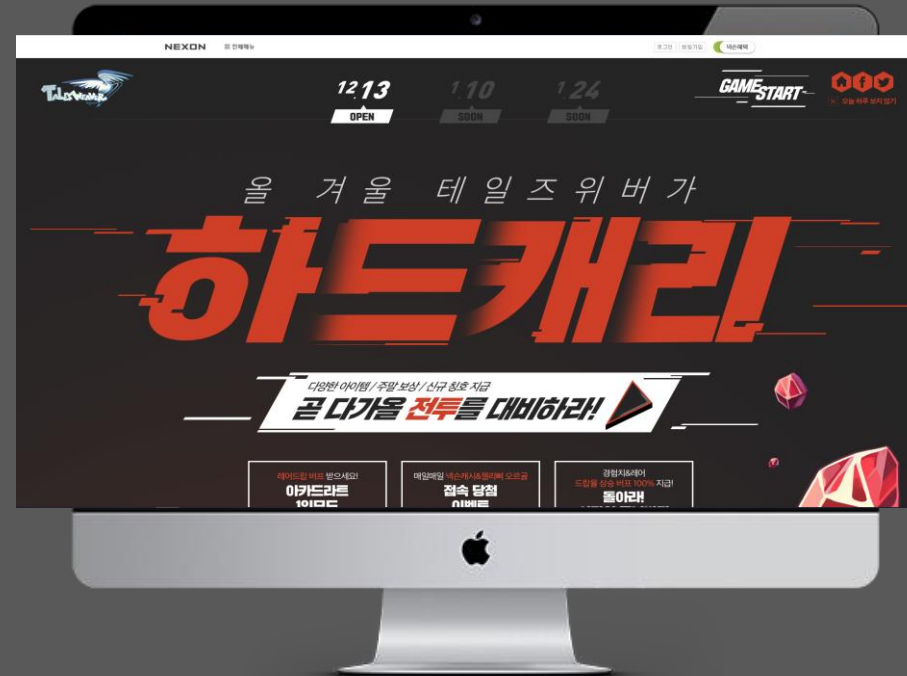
NEXON ☰ 전체메뉴

로그인 회원가입 넥슨혜택

TalesWeaver

12.13
OPEN

1.10
SOON

1.24
SOON

GAME START

오늘 하루 보지 않기

올 겨울 테일즈위버가

하드캐리!

다양한 아이템 / 주말 보상 / 신규 칭호 지급

곧 다가올 전투를 대비하라!

레어드랍 버프 받으세요!
아카드라트
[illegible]

매일매일 넥슨캐시&동레벨 오르골
접속 당첨
이벤트

경험치&레어
드랍률 상승 버프 100% 지급!
돌아라!
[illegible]